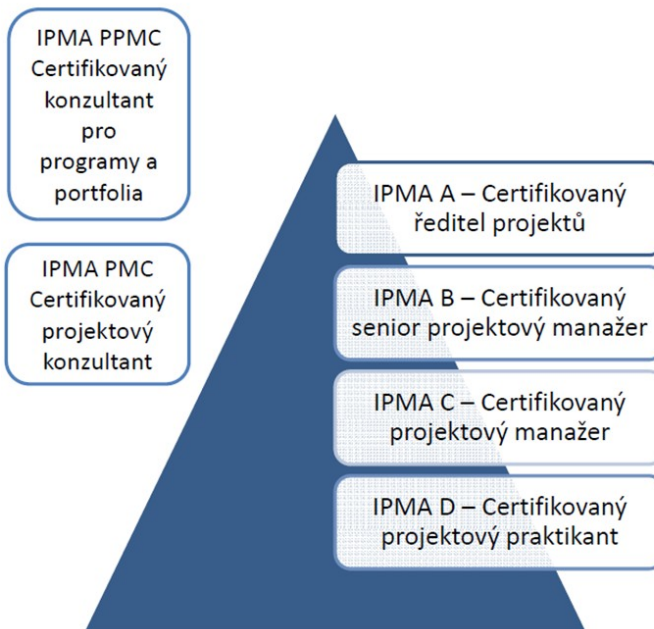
IPMA PPMC
Certifikovaný konzultant pro programy a portfolia

IPMA PMC
Certifikovaný projektový konzultant

IPMA A – Certifikovaný ředitel projektů

IPMA B – Certifikovaný senior projektový manažer

IPMA C – Certifikovaný projektový manažer

IPMA D – Certifikovaný projektový praktikant